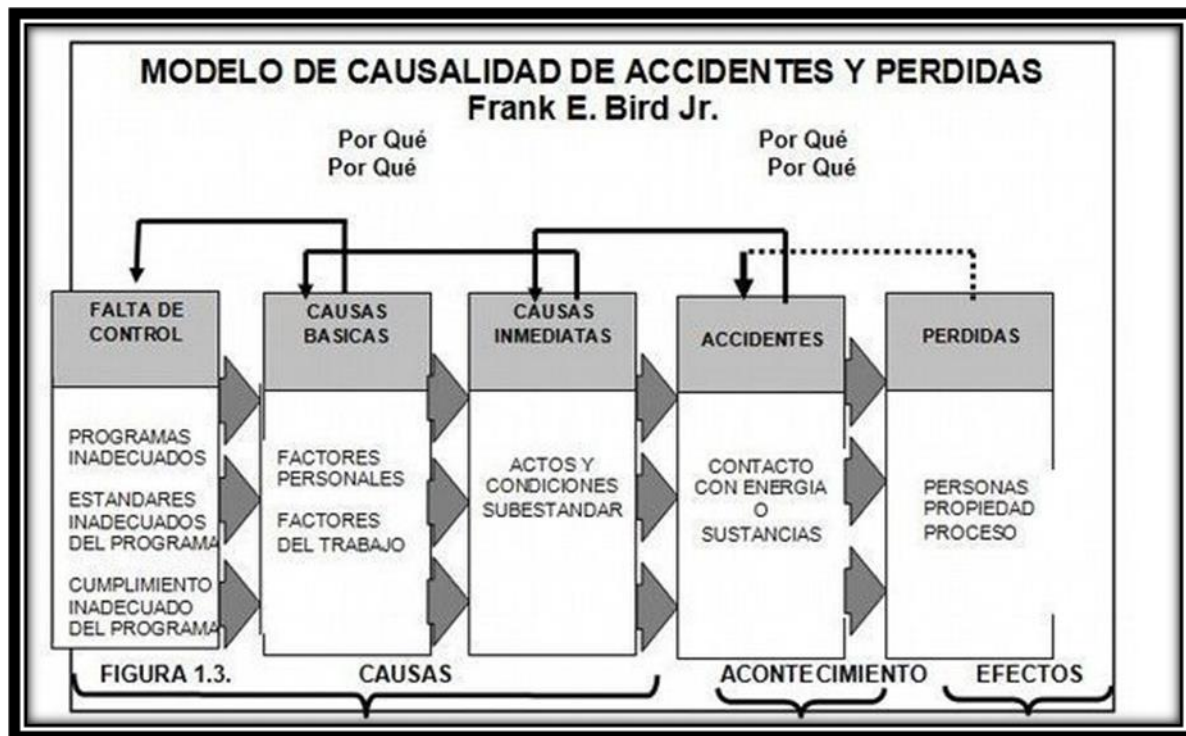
MODELO DE CAUSALIDAD DE ACCIDENTES Y PERDIDAS
Frank E. Bird Jr.

Por Qué
Por Qué

Por Qué
Por Qué

FALTA DE CONTROL

PROGRAMAS INADECUADOS

ESTANDARES INADECUADOS DEL PROGRAMA

CUMPLIMIENTO INADECUADO DEL PROGRAMA

CAUSAS BASICAS

FACTORES PERSONALES

FACTORES DEL TRABAJO

CAUSAS INMEDIATAS

ACTOS Y CONDICIONES SUBESTANDAR

ACCIDENTES

CONTACTO CON ENERGIA O SUSTANCIAS

PERDIDAS

PERSONAS PROPIEDAD PROCESO

FIGURA 1.3.

CAUSAS

ACONTECIMIENTO

EFECTOS